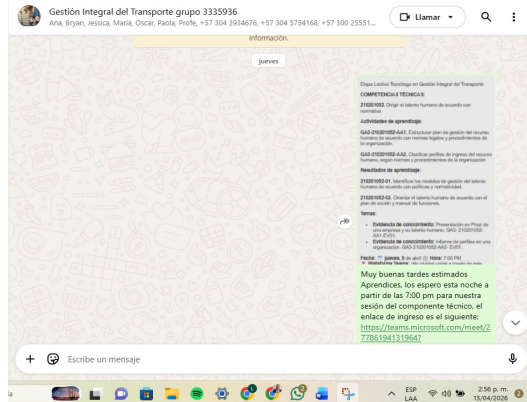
Gestión Integral del Transporte grupo 3335936
Ana, Bryan, Jessica, María, Oscar, Paola, Profe, +57 304 3934676, +57 304 5754168, +57 300 25551...

Llamar

información.

jueves

Etapa Lectiva Tecnólogo en Gestión Integral del Transporte

COMPETENCIA TÉCNICA 3:

210201052. Dirigir el talento humano de acuerdo con normativa

Actividades de aprendizaje:

GA3-210201052-AA1. Estructurar plan de gestión del recurso humano de acuerdo con normas legales y procedimientos de la organización.

GA3-210201052-AA2. Clasificar perfiles de ingreso del recurso humano, según normas y procedimientos de la organización.

Resultados de aprendizaje:

210201052-01. Identificar los modelos de gestión del talento humano de acuerdo con políticas y normatividad.

210201052-02. Orientar el talento humano de acuerdo con el plan de acción y manual de funciones.

Temas:

• Evidencia de conocimiento: Presentación en Prezi de una empresa y su talento humano. GA3- 210201052-AA1-EV01.

• Evidencia de conocimiento: Informe de perfiles en una organización. GA3-210201052-AA2- EV01.

Fecha: jueves, 9 de abril Hora: 7:00 PM

Muy buenas tardes estimados Aprendices, los espero esta noche a partir de las 7:00 pm para nuestra sesión del componente técnico. el enlace de ingreso es el siguiente: https://teams.microsoft.com/meet/277861941319647

Escribe un mensaje

ESP LAA 2:56 p. m. 13/04/2026